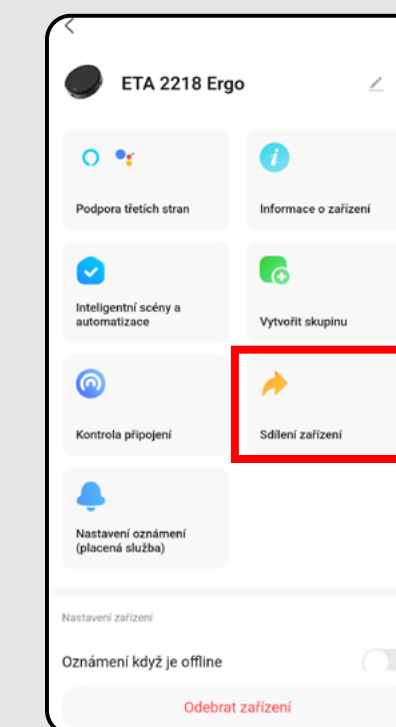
ETA 2218 Ergo

Podpora třetích stran

Informace o zařízení

Inteligentní scény a automatizace

Vytvořit skupinu

Kontrola připojení

Sdílení zařízení

Nastavení oznámení (placená služba)

Nastavení zařízení

Oznámení když je offline

Odebrat zařízení